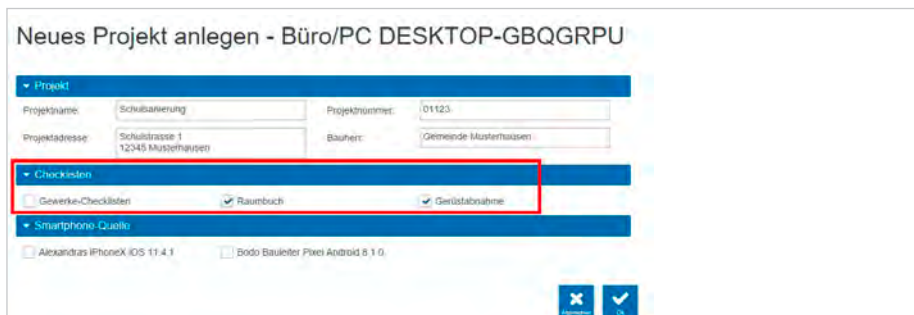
Neues Projekt anlegen - Büro/PC DESKTOP-GBQGRPU

▾ Projekt

Projektname: Schulsanierung

Projektnummer: 01123

Projektadresse: Schulstrasse 1
12345 Musterhausen

Bauherr: Gemeinde Musterhausen

▾ Checklisten

Gewerke-Checklisten

Raumbuch

Gerüstabnahme

▾ Smartphone-Quelle

Alexandras iPhoneX iOS 11.4.1

Bodo Bauleiter Pixel Android 8.1.0

Abbrechen

Ok